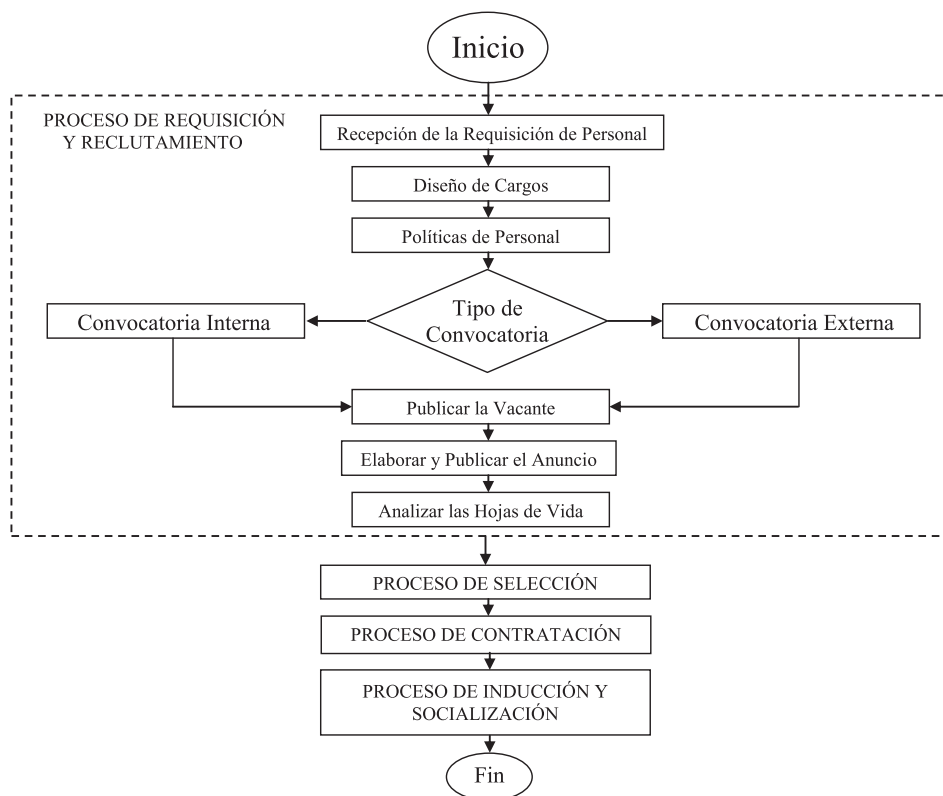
Inicio

PROCESO DE REQUISICIÓN Y RECLUTAMIENTO

Recepción de la Requisición de Personal

Diseño de Cargos

Políticas de Personal

Tipo de Convocatoria

Convocatoria Interna

Convocatoria Externa

Publicar la Vacante

Elaborar y Publicar el Anuncio

Analizar las Hojas de Vida

PROCESO DE SELECCIÓN

PROCESO DE CONTRATACIÓN

PROCESO DE INDUCCIÓN Y SOCIALIZACIÓN

Fin